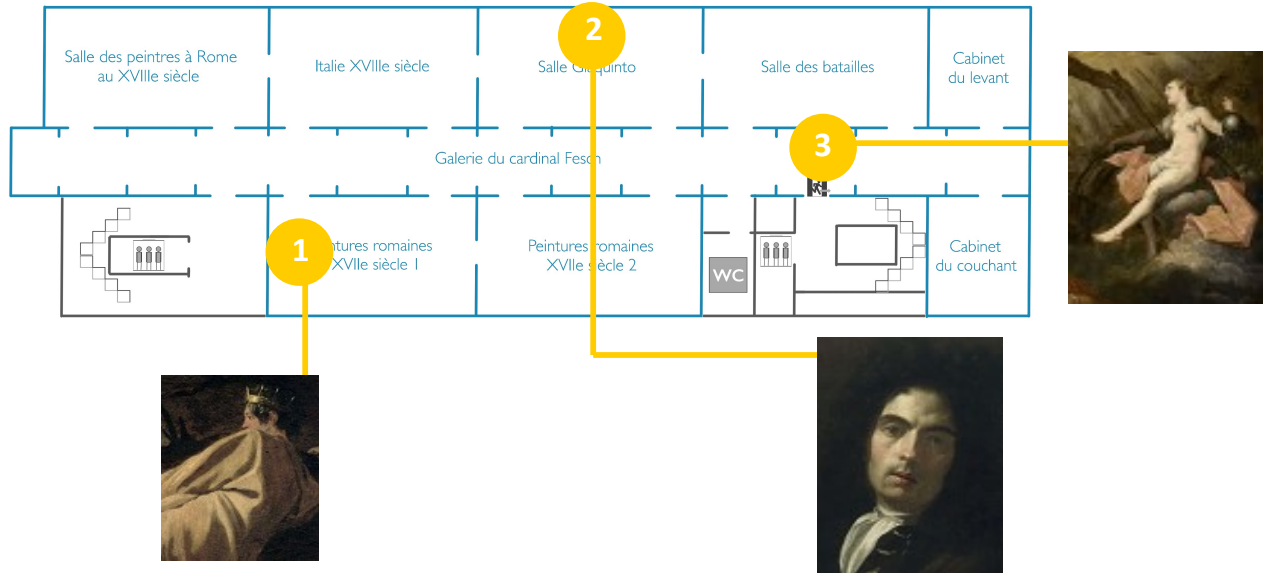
Salle des peintres à Rome au XVIIIe siècle

Italie XVIIIe siècle

2

Salle Giaquinto

Salle des batailles

Cabinet du levant

3

Galerie du cardinal Fesch

1

Peintures romaines XVIIe siècle 1

Peintures romaines XVIIe siècle 2

WC

Cabinet du couchant